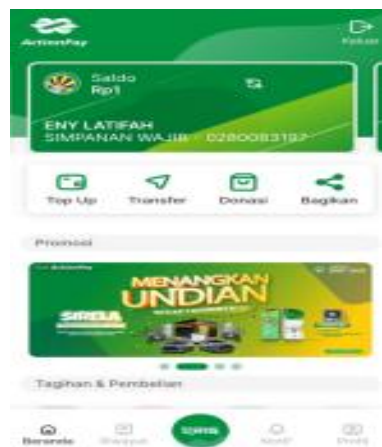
ActionPay

Keluar

Saldo
Rp1

ENY LATIFAH
SIMPANAN WAJIB · 0280083197

Top Up
Transfer
Donasi
Bagikan

Promosi

ActionPay

MENANGKAN
UNDIAN

SIRELA

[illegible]

Tagihan & Pembelian

Beranda
Riwayat
QRIS
Notif
Profil